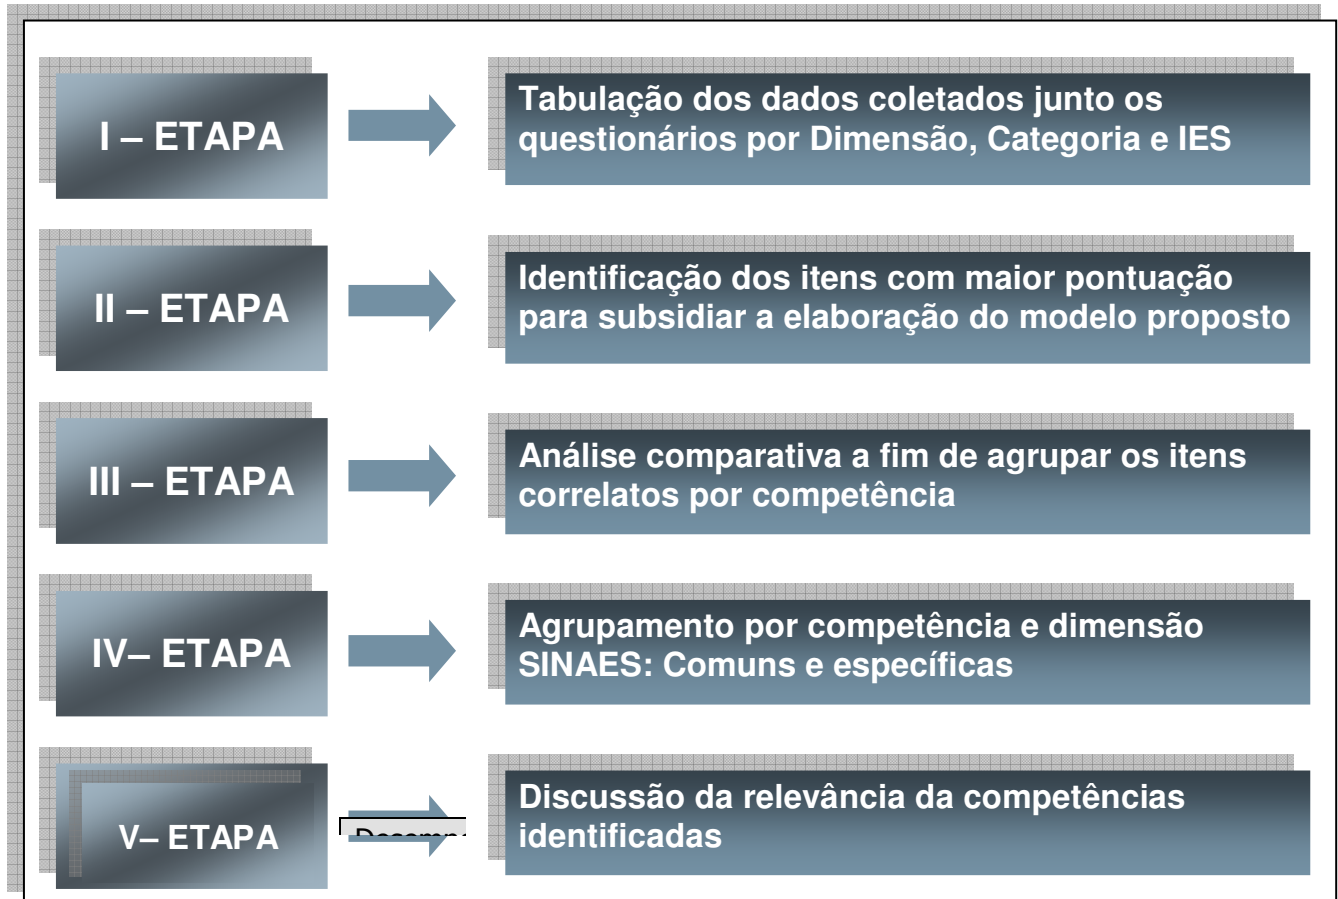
I – ETAPA

Tabulação dos dados coletados junto os questionários por Dimensão, Categoria e IES

II – ETAPA

Identificação dos itens com maior pontuação para subsidiar a elaboração do modelo proposto

III – ETAPA

Análise comparativa a fim de agrupar os itens correlatos por competência

IV– ETAPA

Agrupamento por competência e dimensão SINAES: Comuns e específicas

V– ETAPA

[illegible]

Discussão da relevância da competências identificadas